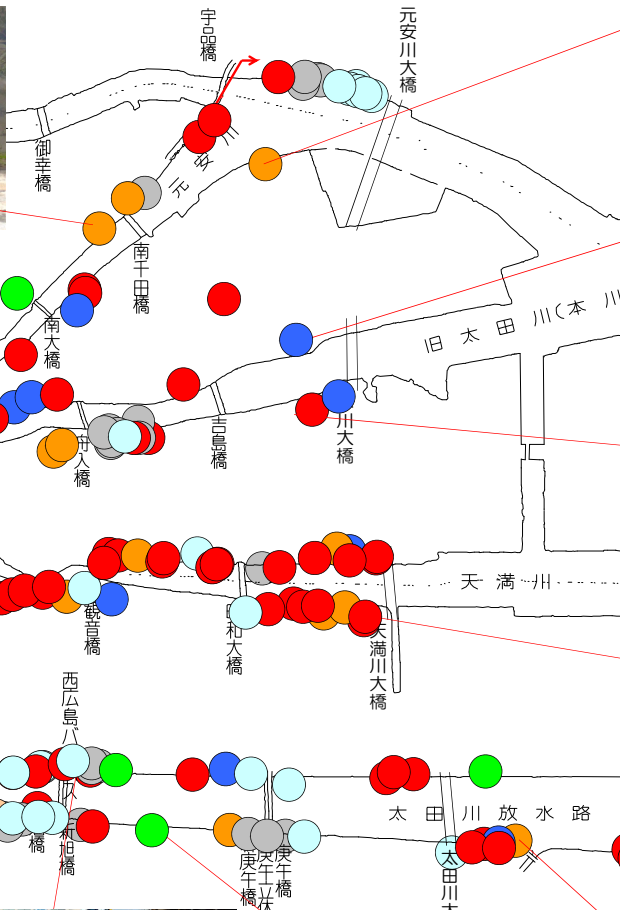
宇品橋

元安川大橋

御幸橋

元安川

南千田橋

南大橋

旧太田川(本川)

吉島橋

川大橋

舟入橋

天満川

観音橋

昭和大橋

天満川大橋

西広島バイパス

橋

新旭橋

庚午橋

庚午北橋

庚午橋

太田川放水路

太田川大